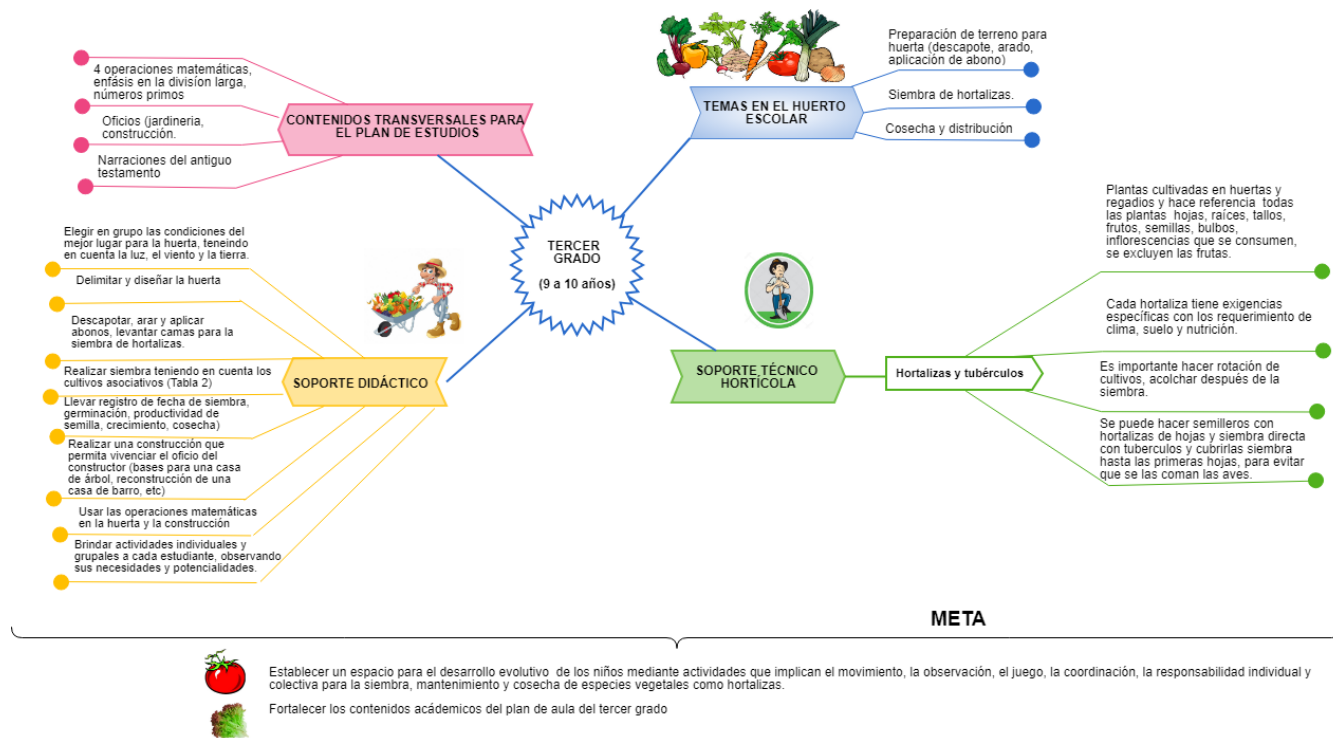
CONTENIDOS TRANSVERSALES PARA EL PLAN DE ESTUDIOS

4 operaciones matemáticas, enfásis en la division larga, números primos

Oficios (jardineria, construcción.

Narraciones del antiguo testamento

TEMAS EN EL HUERTO ESCOLAR

Preparación de terreno para huerta (descapote, arado, aplicación de abono)

Siembra de hortalizas.

Cosecha y distribución

TERCER GRADO

(9 a 10 años)

SOPORTE DIDÁCTICO

Elegir en grupo las condiciones del mejor lugar para la huerta, teneindo en cuenta la luz, el viento y la tierra.

Delimitar y diseñar la huerta

Descapotar, arar y aplicar abonos, levantar camas para la siembra de hortalizas.

Realizar siembra teniendo en cuenta los cultivos asociativos (Tabla 2)

Llevar registro de fecha de siembra, germinación, productividad de semilla, crecimiento, cosecha)

Realizar una construcción que permita vivenciar el oficio del constructor (bases para una casa de árbol, reconstrucción de una casa de barro, etc)

Usar las operaciones matemáticas en la huerta y la construcción

Brindar actividades individuales y grupales a cada estudiante, observando sus necesidades y potencialidades.

SOPORTE TÉCNICO HORTÍCOLA

Hortalizas y tubérculos

Plantas cultivadas en huertas y regadios y hace referencia todas las plantas hojas, raíces, tallos, frutos, semillas, bulbos, inflorescencias que se consumen, se excluyen las frutas.

Cada hortaliza tiene exigencias específicas con los requerimiento de clima, suelo y nutrición.

Es importante hacer rotación de cultivos, acolchar después de la siembra.

Se puede hacer semilleros con hortalizas de hojas y siembra directa con tuberculos y cubrirlas siembra hasta las primeras hojas, para evitar que se las coman las aves.

META

Establecer un espacio para el desarrollo evolutivo de los niños mediante actividades que implican el movimiento, la observación, el juego, la coordinación, la responsabilidad individual y colectiva para la siembra, mantenimiento y cosecha de especies vegetales como hortalizas.

Fortalecer los contenidos académicos del plan de aula del tercer grado